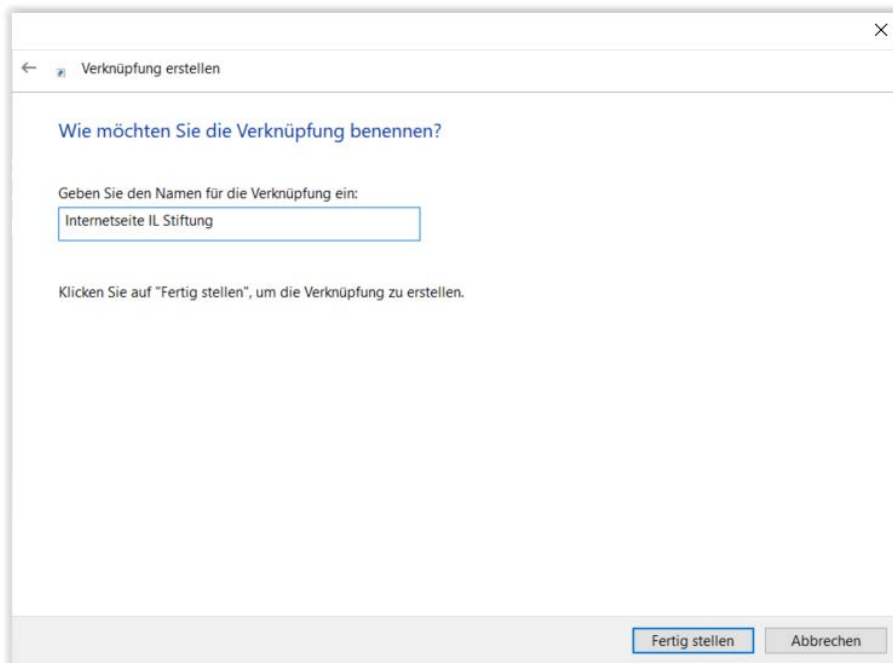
Verknüpfung erstellen

Wie möchten Sie die Verknüpfung benennen?

Geben Sie den Namen für die Verknüpfung ein:

Internetseite IL Stiftung

Klicken Sie auf "Fertig stellen", um die Verknüpfung zu erstellen.

Fertig stellen

Abbrechen